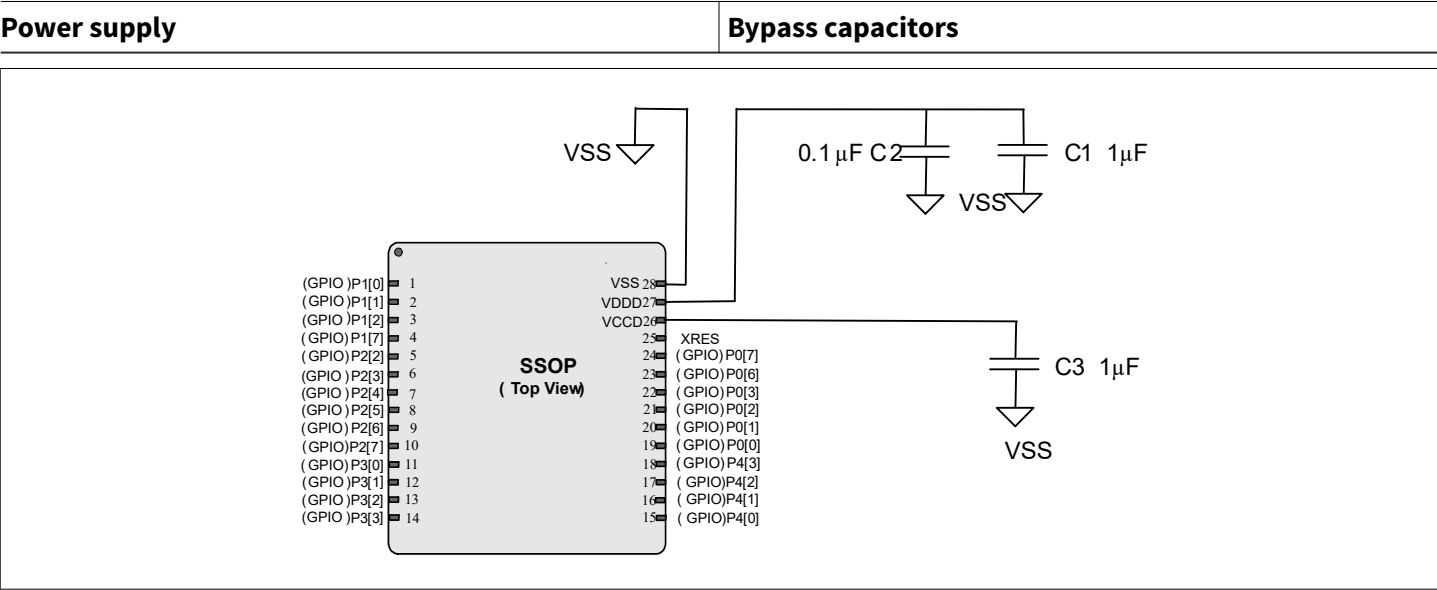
| Power supply | Bypass capacitors |
|---|---|

VSS

0.1 $\mu$F C2

C1 1$\mu$F

VSS

(GPIO )P1[0] 1
(GPIO )P1[1] 2
(GPIO )P1[2] 3
(GPIO) P1[7] 4
(GPIO) P2[2] 5
(GPIO )P2[3] 6
(GPIO) P2[4] 7
(GPIO) P2[5] 8
(GPIO) P2[6] 9
(GPIO)P2[7] 10
(GPIO) P3[0] 11
(GPIO )P3[1] 12
(GPIO) P3[2] 13
(GPIO )P3[3] 14

SSOP
( Top View)

VSS 28
VDDD 27
VCCD 26
25 XRES
24 (GPIO) P0[7]
23 (GPIO) P0[6]
22 (GPIO) P0[3]
21 (GPIO) P0[2]
20 (GPIO) P0[1]
19 (GPIO) P0[0]
18 (GPIO) P4[3]
17 (GPIO)P4[2]
16 (GPIO)P4[1]
15 (GPIO)P4[0]

C3 1$\mu$F

VSS